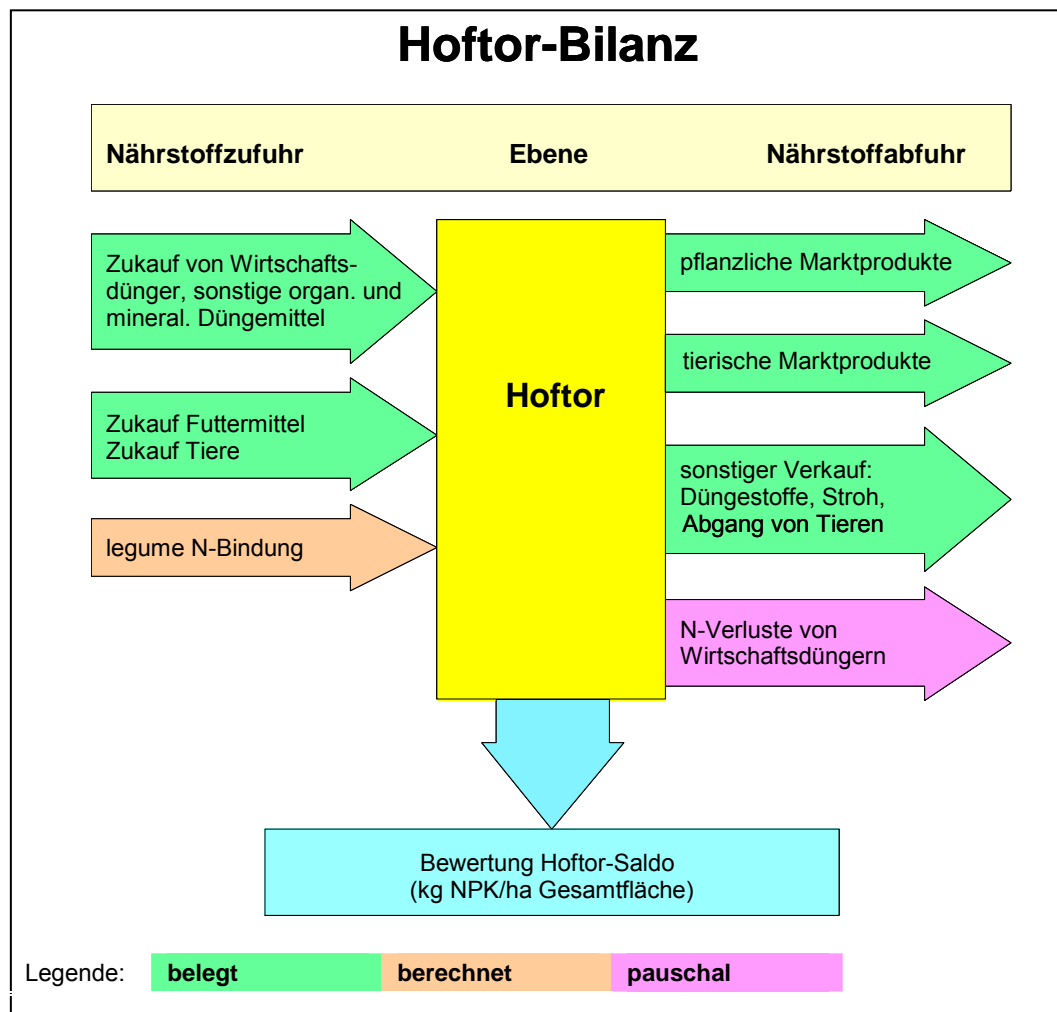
Hoftor-Bilanz

Nährstoffzufuhr

Ebene

Nährstoffabfuhr

Zukauf von Wirtschaftsdünger, sonstige organ. und mineral. Düngemittel

Zukauf Futtermittel
Zukauf Tiere

legume N-Bindung

Hoftor

pflanzliche Marktprodukte

tierische Marktprodukte

sonstiger Verkauf: Düngestoffe, Stroh, Abgang von Tieren

N-Verluste von Wirtschaftsdüngern

Bewertung Hoftor-Saldo
(kg NPK/ha Gesamtfläche)

Legende: belegt berechnet pauschal